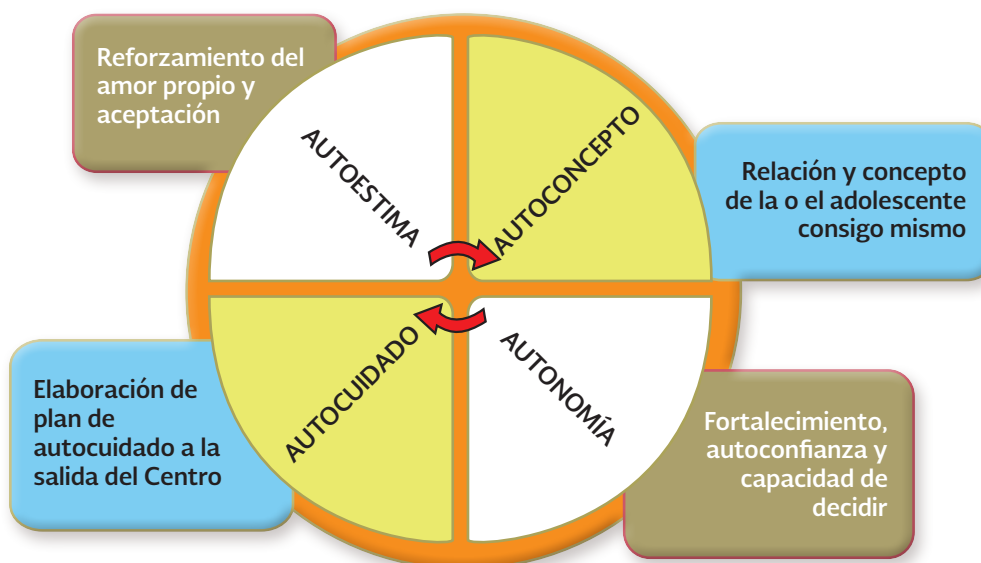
Reforzamiento del amor propio y aceptación

AUTOESTIMA

AUTOCONCEPTO

Relación y concepto de la o el adolescente consigo mismo

AUTOCUIDADO

AUTONOMÍA

Elaboración de plan de autocuidado a la salida del Centro

Fortalecimiento, autoconfianza y capacidad de decidir